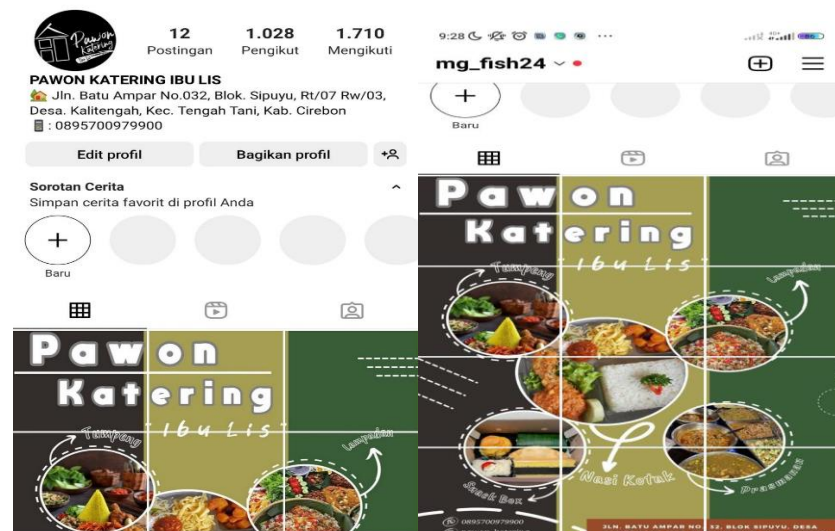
Pawon Katering

12
Postingan

1.028
Pengikut

1.710
Mengikuti

PAWON KATERING IBU LIS
🏡 Jln. Batu Ampar No.032, Blok. Sipuyu, Rt/07 Rw/03, Desa. Kalitengah, Kec. Tengah Tani, Kab. Cirebon
📱: 0895700979900

Edit profil
Bagikan profil

Sorotan Cerita
Simpan cerita favorit di profil Anda

Baru

Pawon
Katering
Ibu Lis
Tumpeng
Lamgsaan

9:28

mg_fish24

Baru

Pawon
Katering
Ibu Lis
Tumpeng
Lamgsaan
Snack Box
Nasi Kotak
Prasmanan
0895700979900
JLN. BATU AMPAR NO 32, BLOK SIPUYU, DESA